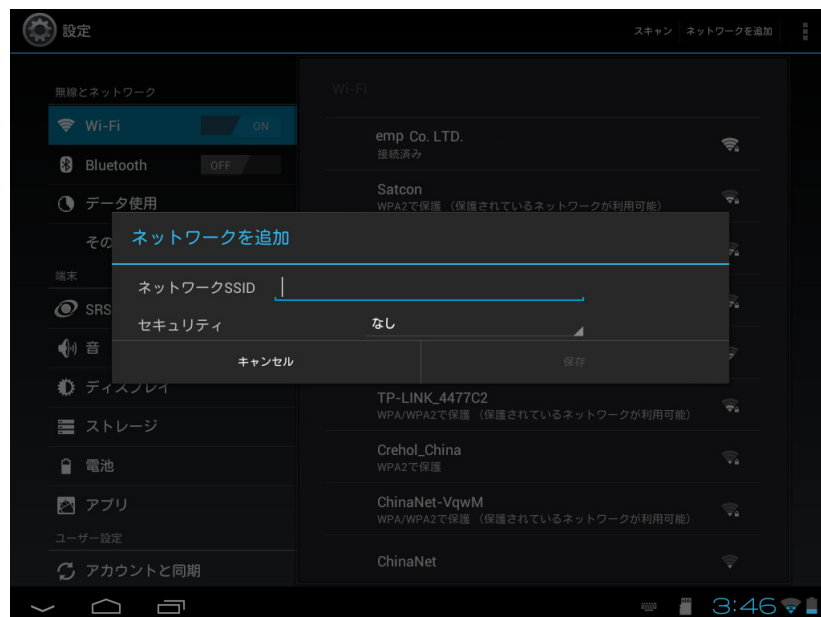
設定

スキャン ネットワークを追加

無線とネットワーク

Wi-Fi ON

Bluetooth OFF

データ使用

その

端末

SRS

音

ディスプレイ

ストレージ

電池

アプリ

ユーザー設定

アカウントと同期

Wi-Fi

emp Co. LTD.
接続済み

Satcon
WPA2で保護（保護されているネットワークが利用可能）

ネットワークを追加

ネットワークSSID

セキュリティ なし

キャンセル 保存

TP-LINK_4477C2
WPA/WPA2で保護（保護されているネットワークが利用可能）

Crehol_China
WPA2で保護

ChinaNet-VqwM
WPA/WPA2で保護（保護されているネットワークが利用可能）

ChinaNet

3:46